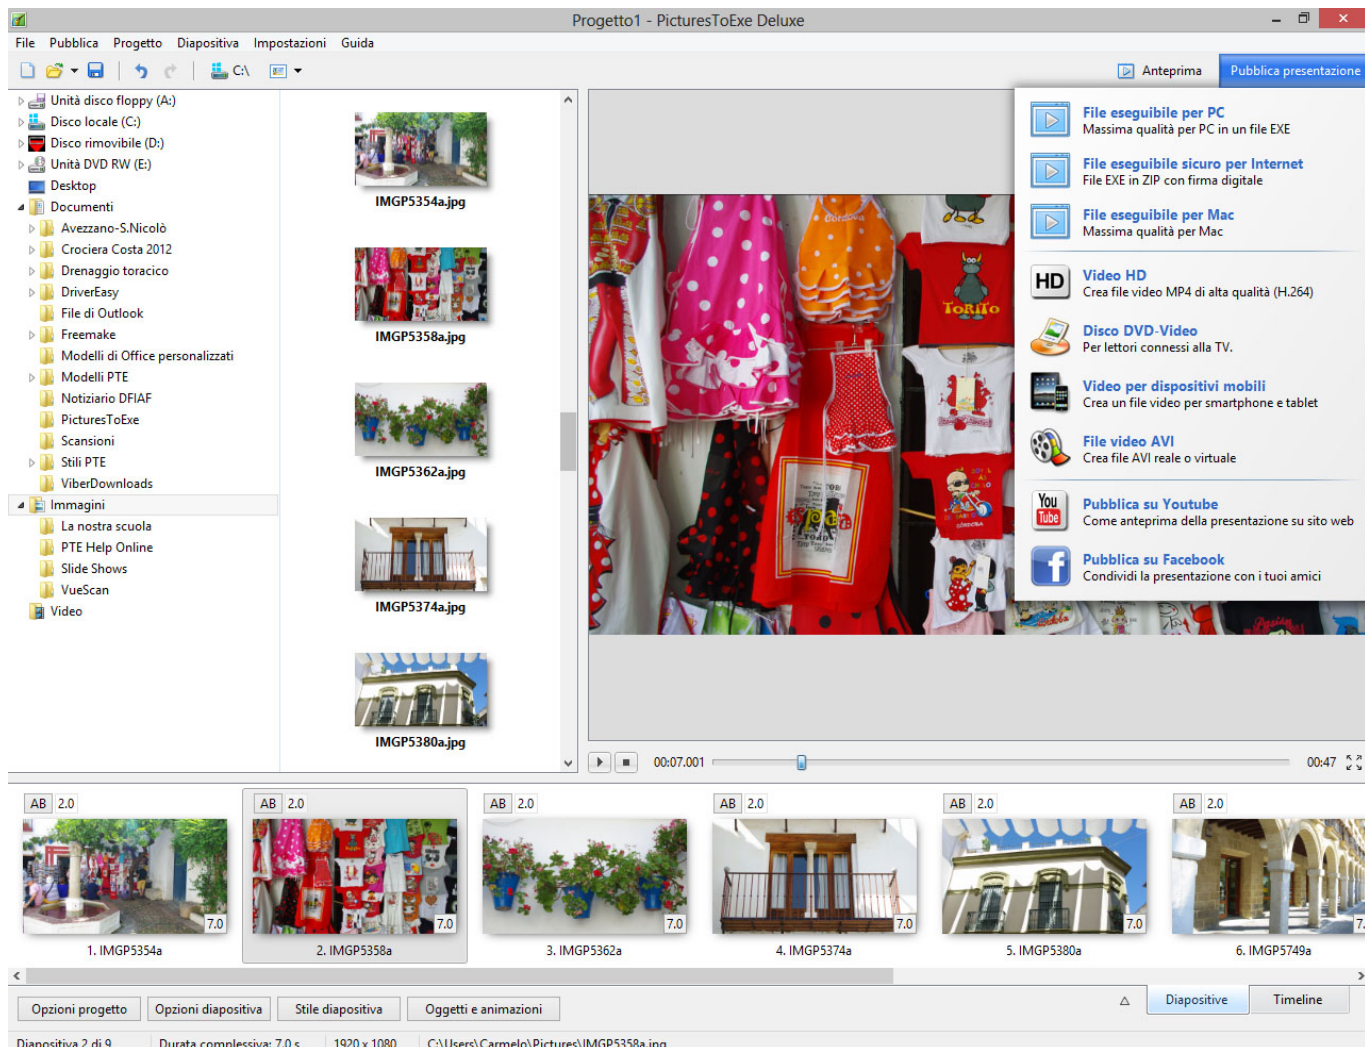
Progetto1 - PicturesToExe Deluxe

File Pubblica Progetto Diapositiva Impostazioni Guida

C:\

Anteprima Pubblica presentazione

Unità disco floppy (A:)
Disco locale (C:)
Disco rimovibile (D:)
Unità DVD RW (E:)
Desktop
Documenti
Avezzano-S.Nicolò
Crociera Costa 2012
Drenaggio toracico
DriverEasy
File di Outlook
Freemake
Modelli di Office personalizzati
Modelli PTE
Notiziario DFIAF
PicturesToExe
Scansioni
Stili PTE
ViberDownloads
Immagini
La nostra scuola
PTE Help Online
Slide Shows
VueScan
Video

IMGP5354a.jpg
IMGP5358a.jpg
IMGP5362a.jpg
IMGP5374a.jpg
IMGP5380a.jpg

File eseguibile per PC
Massima qualità per PC in un file EXE
File eseguibile sicuro per Internet
File EXE in ZIP con firma digitale
File eseguibile per Mac
Massima qualità per Mac
Video HD
Crea file video MP4 di alta qualità (H.264)
Disco DVD-Video
Per lettori connessi alla TV.
Video per dispositivi mobili
Crea un file video per smartphone e tablet
File video AVI
Crea file AVI reale o virtuale
Pubblica su Youtube
Come anteprima della presentazione su sito web
Pubblica su Facebook
Condividi la presentazione con i tuoi amici

00:07.001 00:47

AB 2.0 7.0 1. IMGP5354a
AB 2.0 7.0 2. IMGP5358a
AB 2.0 7.0 3. IMGP5362a
AB 2.0 7.0 4. IMGP5374a
AB 2.0 7.0 5. IMGP5380a
AB 2.0 6. IMGP5749a

Opzioni progetto Opzioni diapositiva Stile diapositiva Oggetti e animazioni Diapositive Timeline

Diapositiva 2 di 9 Durata complessiva: 7.0 s 1920 x 1080 C:\Users\Carmelo\Pictures\IMGP5358a.jpg